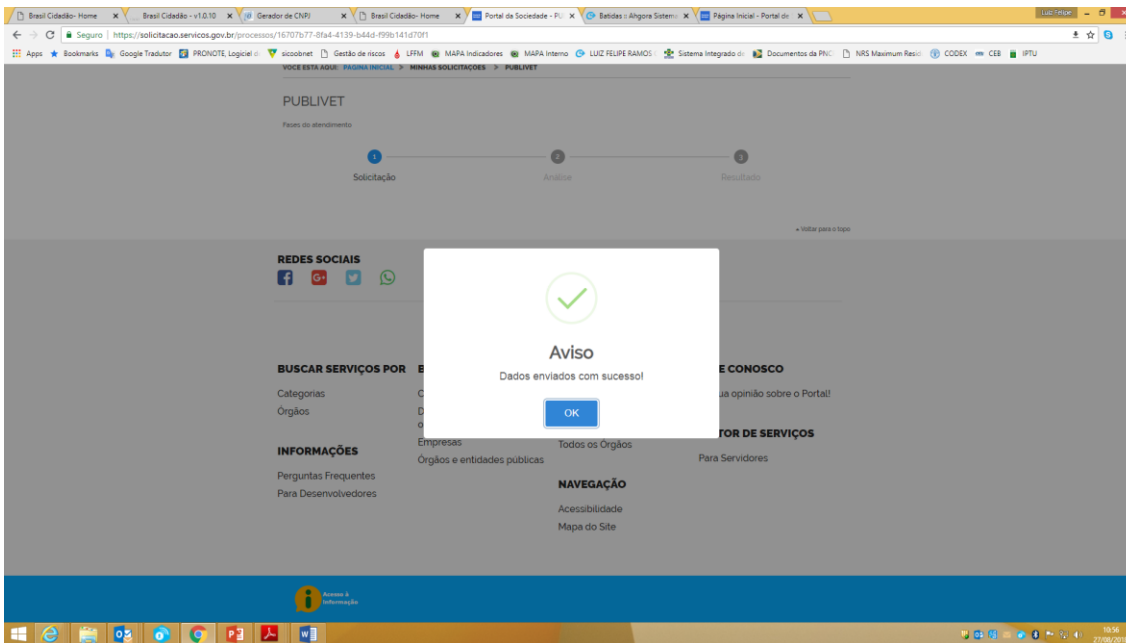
Brasil Cidadão- Home | Brasil Cidadão - v1.0.10 | Gerador de CNPJ | Brasil Cidadão- Home | Portal da Sociedade - PU | Batidas :: Ahgora Sistema | Página Inicial - Portal do

Luiz Felipe

Seguro | https://solicitacao.servicos.gov.br/processos/16707b77-8fa4-4139-b44d-f99b141d70f1

Apps Bookmarks Google Tradutor PRONOTE, Logiciel d sicoobnet Gestão de riscos LFFM MAPA Indicadores MAPA Interno LUIZ FELIPE RAMOS Sistema Integrado de Documentos da PNC NRS Maximum Resid CODEX CEB IPTU

VOCÊ ESTÁ AQUI: PÁGINA INICIAL > MINHAS SOLICITAÇÕES > PUBLIVET

PUBLIVET

Fases do atendimento

1 Solicitação
2 Análise
3 Resultado

» Voltar para o topo

REDES SOCIAIS

Aviso

Dados enviados com sucesso!

OK

BUSCAR SERVIÇOS POR
Categorias
Órgãos

INFORMAÇÕES
Perguntas Frequentes
Para Desenvolvedores

B
C
D
o
Empresas
Órgãos e entidades públicas

Todos os Órgãos

NAVEGAÇÃO
Acessibilidade
Mapa do Site

E CONOSCO
ua opinião sobre o Portal!

TOR DE SERVIÇOS
Para Servidores

Acesso à Informação

10:56
27/08/201